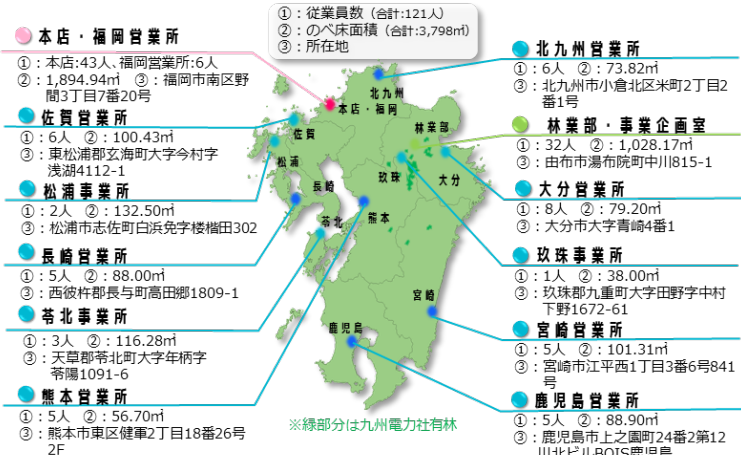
①：従業員数（合計:121人）
②：のべ床面積（合計:3,798㎡）
③：所在地

本店・福岡営業所
①：本店:43人、福岡営業所:6人
②：1,894.94㎡ ③：福岡市南区野間3丁目7番20号

佐賀営業所
①：6人 ②：100.43㎡
③：東松浦郡玄海町大字今村字浅湖4112-1

松浦事業所
①：2人 ②：132.50㎡
③：松浦市志佐町白浜免字楼楷田302

長崎営業所
①：5人 ②：88.00㎡
③：西彼杵郡長与町高田郷1809-1

苓北事業所
①：3人 ②：116.28㎡
③：天草郡苓北町大字年柄字苓陽1091-6

熊本営業所
①：5人 ②：56.70㎡
③：熊本市東区健軍2丁目18番26号2F

北九州営業所
①：6人 ②：73.82㎡
③：北九州市小倉北区米町2丁目2番1号

林業部・事業企画室
①：32人 ②：1,028.17㎡
③：由布市湯布院町中川815-1

大分営業所
①：8人 ②：79.20㎡
③：大分市大字青崎4番1

玖珠事業所
①：1人 ②：38.00㎡
③：玖珠郡九重町大字田野字中村下野1672-61

宮崎営業所
①：5人 ②：101.31㎡
③：宮崎市江平西1丁目3番6号841号

鹿児島営業所
①：5人 ②：88.90㎡
③：鹿児島市上之園町24番2第12川北ビルBOIS鹿児島

北九州
本店・福岡
林業部
佐賀
松浦
長崎
玖珠
大分
苓北
熊本
宮崎
鹿児島

※緑部分は九州電力社有林